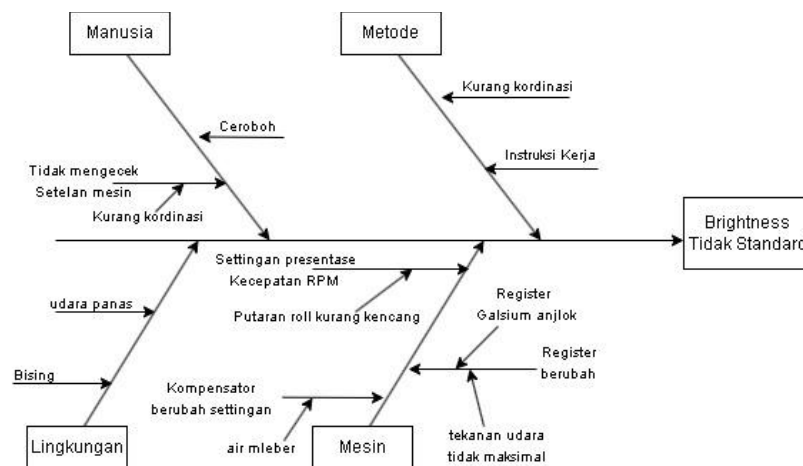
Manusia

Metode

Kurang kordinasi

Ceroboh

Instruksi Kerja

Tidak mengecek Setelan mesin

Kurang kordinasi

Brightness Tidak Standard

Settingan presentase Kecepatan RPM

udara panas

Putaran roll kurang kencang

Register Galsium anjlok

Register berubah

Bising

Kompensator berubah settingan

Lingkungan

air mleber

Mesin

tekanan udara tidak maksimal